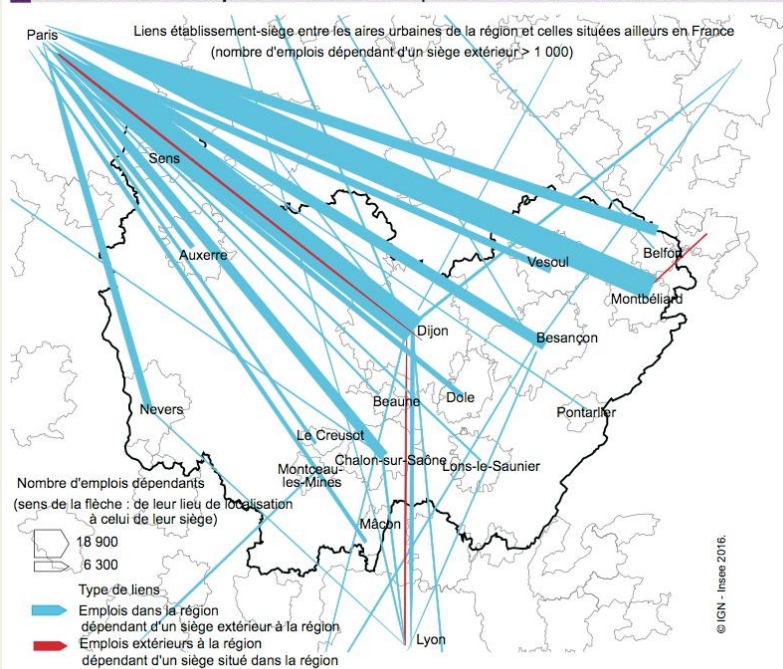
Liens établissement-siège entre les aires urbaines de la région et celles situées ailleurs en France
(nombre d'emplois dépendant d'un siège extérieur > 1 000)

Paris
Sens
Auxerre
Vesoul
Belfort
Montbéliard
Dijon
Besançon
Nevers
Beaune
Dole
Pontarlier
Le Creusot
Chalon-sur-Saône
Montceau-les-Mines
Lons-le-Saunier
Mâcon
Lyon

Nombre d'emplois dépendants
(sens de la flèche : de leur lieu de localisation à celui de leur siège)
18 900
6 300

Type de liens
Emplois dans la région dépendant d'un siège extérieur à la région
Emplois extérieurs à la région dépendant d'un siège situé dans la région

© IGN - Insee 2016.